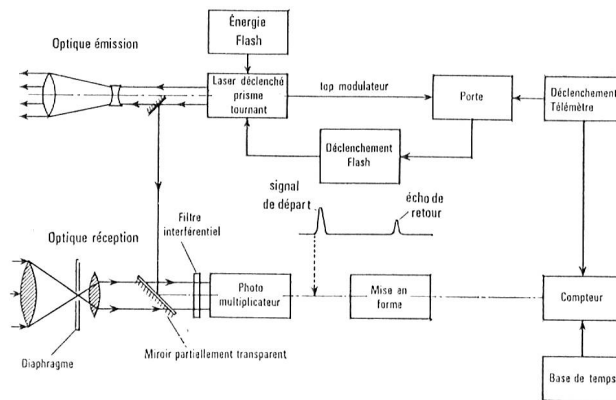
Énergie Flash

Optique émission

Laser déclenché prisme tournant

top modulateur

Porte

Déclenchement Télémètre

Déclenchement Flash

signal de départ

écho de retour

Optique réception

Filtre interférentiel

Photo multiplicateur

Mise en forme

Compteur

Diaphragme

Miroir partiellement transparent

Base de temps